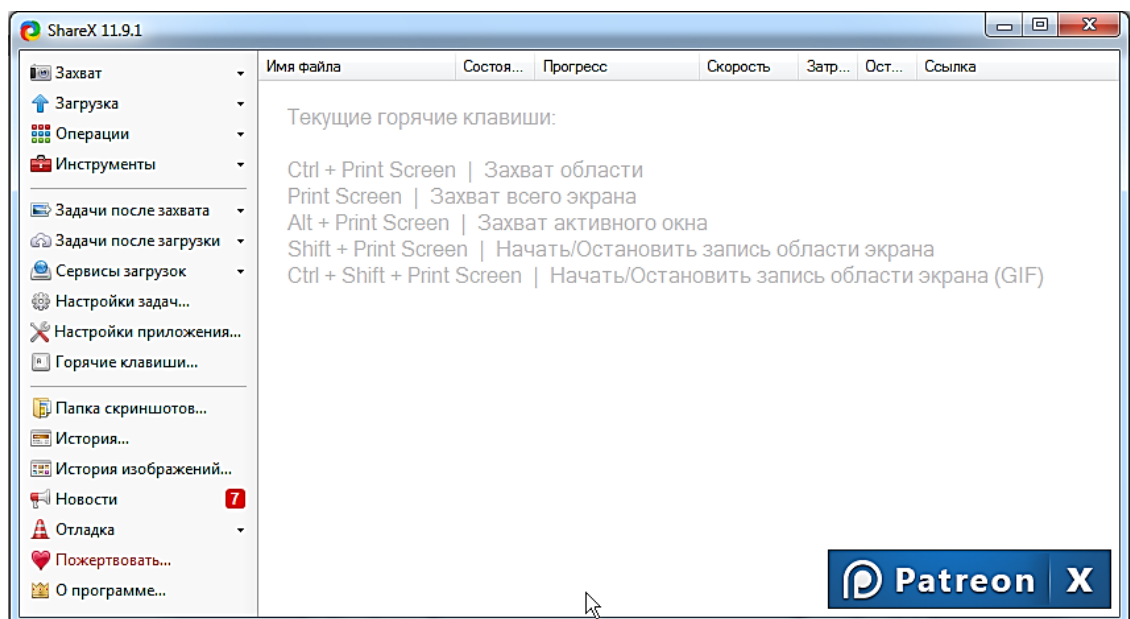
ShareX 11.9.1

Захват
Загрузка
Операции
Инструменты

Задачи после захвата
Задачи после загрузки
Сервисы загрузок
Настройки задач...
Настройки приложения...
Горячие клавиши...

Папка скриншотов...
История...
История изображений...
Новости 7
Отладка
Пожертвовать...
О программе...

| Имя файла | Состоя... | Прогресс | Скорость | Затр... | Ост... | Ссылка |
|---|---|---|---|---|---|---|

Текущие горячие клавиши:

Ctrl + Print Screen | Захват области
Print Screen | Захват всего экрана
Alt + Print Screen | Захват активного окна
Shift + Print Screen | Начать/Остановить запись области экрана
Ctrl + Shift + Print Screen | Начать/Остановить запись области экрана (GIF)

Patreon X